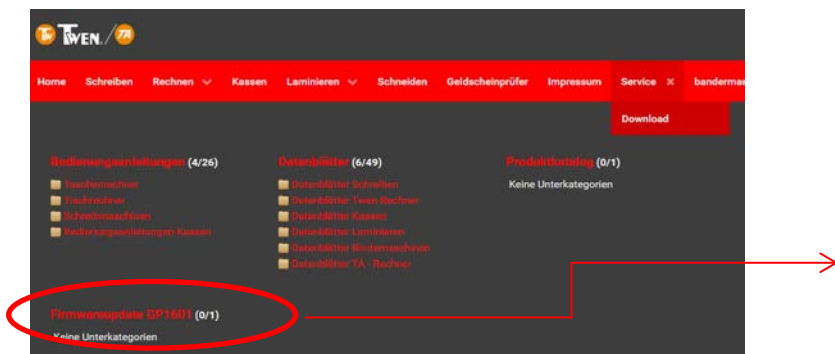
TWEN TA

Home Schreiben Rechnen Kassen Laminieren Schneiden Geldscheinprüfer Impressum Service × bandermas

Download

Bedienungsanleitungen (4/26)
Taschenrechner
Tischrechner
Schreibmaschinen
Bedienungsanleitungen Kassen

Datenblätter (6/49)
Datenblätter Schreiben
Datenblätter Twen Rechner
Datenblätter Kassen
Datenblätter Laminieren
Datenblätter Kindermaschinen
Datenblätter TA - Rechner

Produktkatalog (0/1)
Keine Unterkategorien

Firmwareupdate GP1601 (0/1)
Keine Unterkategorien